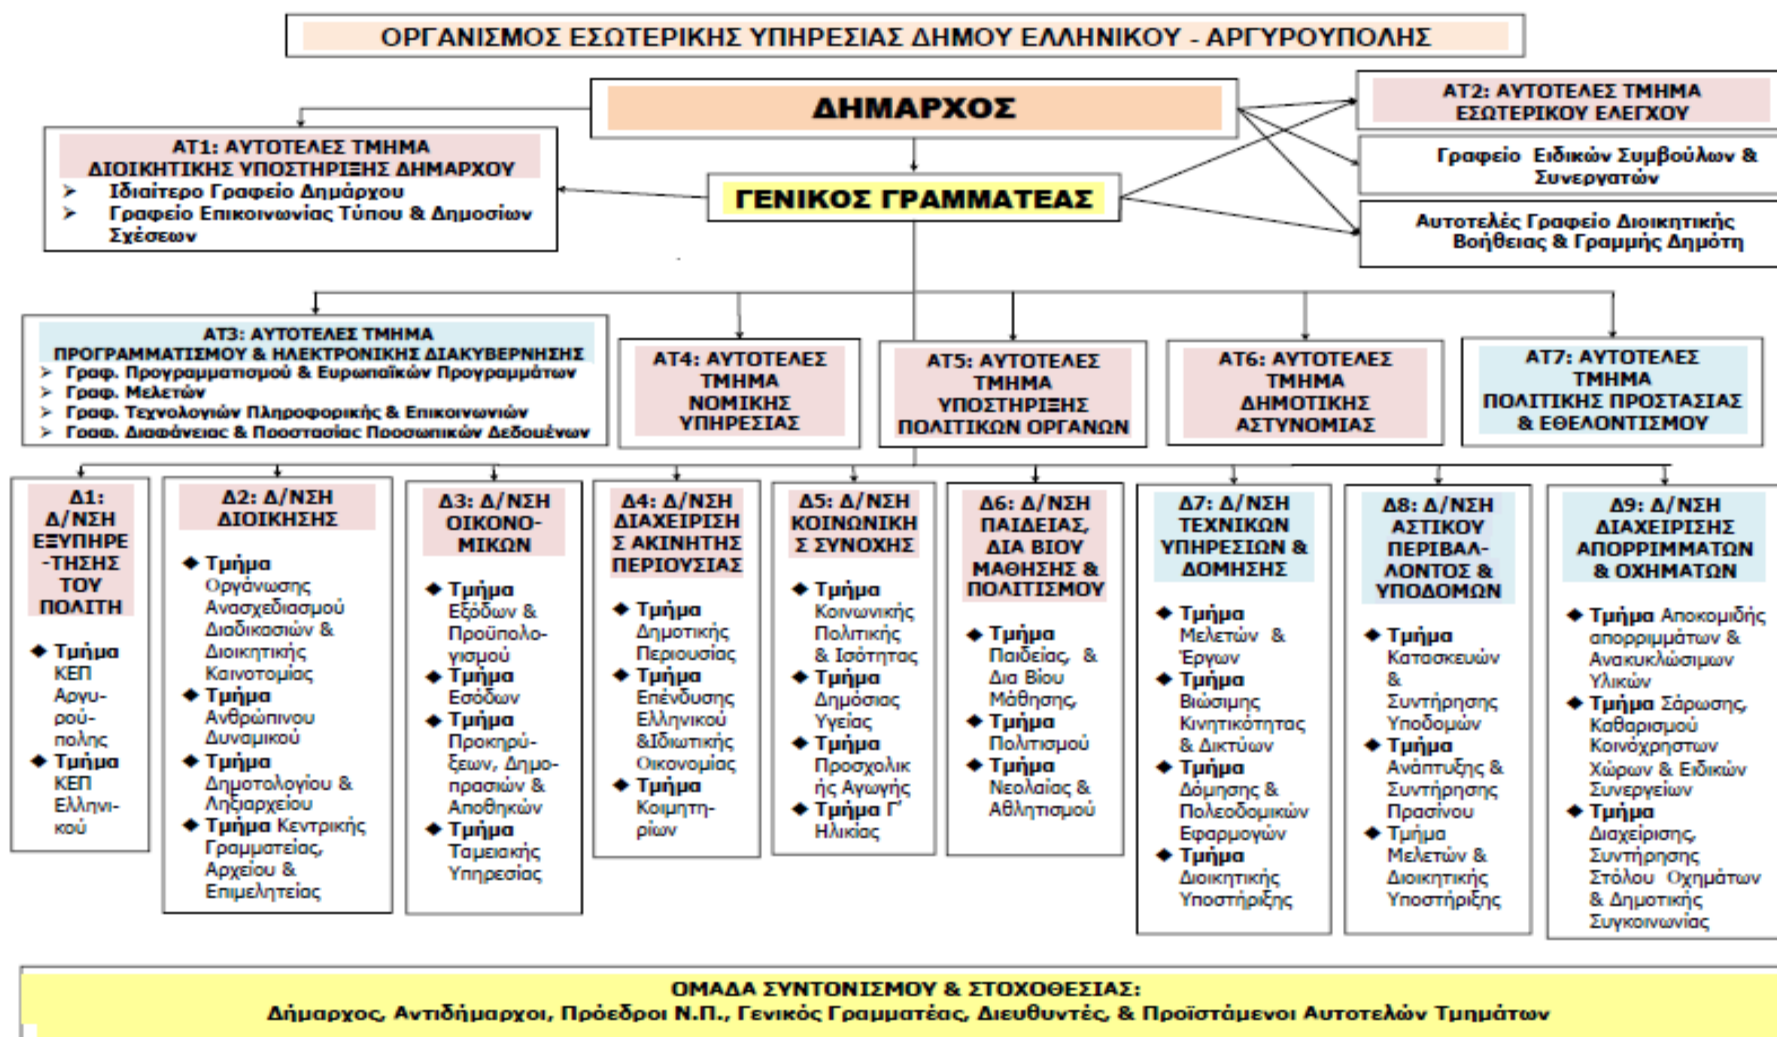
ΟΡΓΑΝΙΣΜΟΣ ΕΣΩΤΕΡΙΚΗΣ ΥΠΗΡΕΣΙΑΣ ΔΗΜΟΥ ΕΛΛΗΝΙΚΟΥ - ΑΡΓΥΡΟΥΠΟΛΗΣ

ΔΗΜΑΡΧΟΣ

ΑΤ2: ΑΥΤΟΤΕΛΕΣ ΤΜΗΜΑ ΕΣΩΤΕΡΙΚΟΥ ΕΛΕΓΧΟΥ

ΑΤ1: ΑΥΤΟΤΕΛΕΣ ΤΜΗΜΑ ΔΙΟΙΚΗΤΙΚΗΣ ΥΠΟΣΤΗΡΙΞΗΣ ΔΗΜΑΡΧΟΥ
➢ Ιδιαίτερο Γραφείο Δημάρχου
➢ Γραφείο Επικοινωνίας Τύπου & Δημοσίων Σχέσεων

Γραφείο Ειδικών Συμβούλων & Συνεργατών

ΓΕΝΙΚΟΣ ΓΡΑΜΜΑΤΕΑΣ

Αυτοτελές Γραφείο Διοικητικής Βοήθειας & Γραμμής Δημότη

ΑΤ3: ΑΥΤΟΤΕΛΕΣ ΤΜΗΜΑ ΠΡΟΓΡΑΜΜΑΤΙΣΜΟΥ & ΗΛΕΚΤΡΟΝΙΚΗΣ ΔΙΑΚΥΒΕΡΝΗΣΗΣ
➢ Γραφ. Προγραμματισμού & Ευρωπαϊκών Προγραμμάτων
➢ Γραφ. Μελετών
➢ Γραφ. Τεχνολογιών Πληροφορικής & Επικοινωνιών
➢ Γραφ. Διαφάνειας & Προστασίας Προσωπικών Δεδομένων

ΑΤ4: ΑΥΤΟΤΕΛΕΣ ΤΜΗΜΑ ΝΟΜΙΚΗΣ ΥΠΗΡΕΣΙΑΣ

ΑΤ5: ΑΥΤΟΤΕΛΕΣ ΤΜΗΜΑ ΥΠΟΣΤΗΡΙΞΗΣ ΠΟΛΙΤΙΚΩΝ ΟΡΓΑΝΩΝ

ΑΤ6: ΑΥΤΟΤΕΛΕΣ ΤΜΗΜΑ ΔΗΜΟΤΙΚΗΣ ΑΣΤΥΝΟΜΙΑΣ

ΑΤ7: ΑΥΤΟΤΕΛΕΣ ΤΜΗΜΑ ΠΟΛΙΤΙΚΗΣ ΠΡΟΣΤΑΣΙΑΣ & ΕΘΕΛΟΝΤΙΣΜΟΥ

Δ1: Δ/ΝΣΗ ΕΞΥΠΗΡΕ-ΤΗΣΗΣ ΤΟΥ ΠΟΛΙΤΗ
◆ Τμήμα ΚΕΠ Αργυρούπολης
◆ Τμήμα ΚΕΠ Ελληνικού

Δ2: Δ/ΝΣΗ ΔΙΟΙΚΗΣΗΣ
◆ Τμήμα Οργάνωσης Ανασχεδιασμού Διαδικασιών & Διοικητικής Καινοτομίας
◆ Τμήμα Ανθρώπινου Δυναμικού
◆ Τμήμα Δημοτολογίου & Ληξιαρχείου
◆ Τμήμα Κεντρικής Γραμματείας, Αρχείου & Επιμελητείας

Δ3: Δ/ΝΣΗ ΟΙΚΟΝΟ-ΜΙΚΩΝ
◆ Τμήμα Εξόδων & Προϋπολογισμού
◆ Τμήμα Εσόδων
◆ Τμήμα Προκηρύξεων, Δημοπρασιών & Αποθηκών
◆ Τμήμα Ταμειακής Υπηρεσίας

Δ4: Δ/ΝΣΗ ΔΙΑΧΕΙΡΙΣΗΣ ΑΚΙΝΗΤΗΣ ΠΕΡΙΟΥΣΙΑΣ
◆ Τμήμα Δημοτικής Περιουσίας
◆ Τμήμα Επένδυσης Ελληνικού &Ιδιωτικής Οικονομίας
◆ Τμήμα Κοιμητηρίων

Δ5: Δ/ΝΣΗ ΚΟΙΝΩΝΙΚΗΣ ΣΥΝΟΧΗΣ
◆ Τμήμα Κοινωνικής Πολιτικής & Ισότητας
◆ Τμήμα Δημόσιας Υγείας
◆ Τμήμα Προσχολικής Αγωγής
◆ Τμήμα Γ' Ηλικίας

Δ6: Δ/ΝΣΗ ΠΑΙΔΕΙΑΣ, ΔΙΑ ΒΙΟΥ ΜΑΘΗΣΗΣ & ΠΟΛΙΤΙΣΜΟΥ
◆ Τμήμα Παιδείας, & Δια Βίου Μάθησης,
◆ Τμήμα Πολιτισμού
◆ Τμήμα Νεολαίας & Αθλητισμού

Δ7: Δ/ΝΣΗ ΤΕΧΝΙΚΩΝ ΥΠΗΡΕΣΙΩΝ & ΔΟΜΗΣΗΣ
◆ Τμήμα Μελετών & Έργων
◆ Τμήμα Βιώσιμης Κινητικότητας & Δικτύων
◆ Τμήμα Δόμησης & Πολεοδομικών Εφαρμογών
◆ Τμήμα Διοικητικής Υποστήριξης

Δ8: Δ/ΝΣΗ ΑΣΤΙΚΟΥ ΠΕΡΙΒΑΛ-ΛΟΝΤΟΣ & ΥΠΟΔΟΜΩΝ
◆ Τμήμα Κατασκευών & Συντήρησης Υποδομών
◆ Τμήμα Ανάπτυξης & Συντήρησης Πρασίνου
◆ Τμήμα Μελετών & Διοικητικής Υποστήριξης

Δ9: Δ/ΝΣΗ ΔΙΑΧΕΙΡΙΣΗΣ ΑΠΟΡΡΙΜΜΑΤΩΝ & ΟΧΗΜΑΤΩΝ
◆ Τμήμα Αποκομιδής απορριμμάτων & Ανακυκλώσιμων Υλικών
◆ Τμήμα Σάρωσης, Καθαρισμού Κοινόχρηστων Χώρων & Ειδικών Συνεργειών
◆ Τμήμα Διαχείρισης, Συντήρησης Στόλου Οχημάτων & Δημοτικής Συγκοινωνίας

ΟΜΑΔΑ ΣΥΝΤΟΝΙΣΜΟΥ & ΣΤΟΧΟΘΕΣΙΑΣ:
Δήμαρχος, Αντιδήμαρχοι, Πρόεδροι Ν.Π., Γενικός Γραμματέας, Διευθυντές, & Προϊστάμενοι Αυτοτελών Τμημάτων